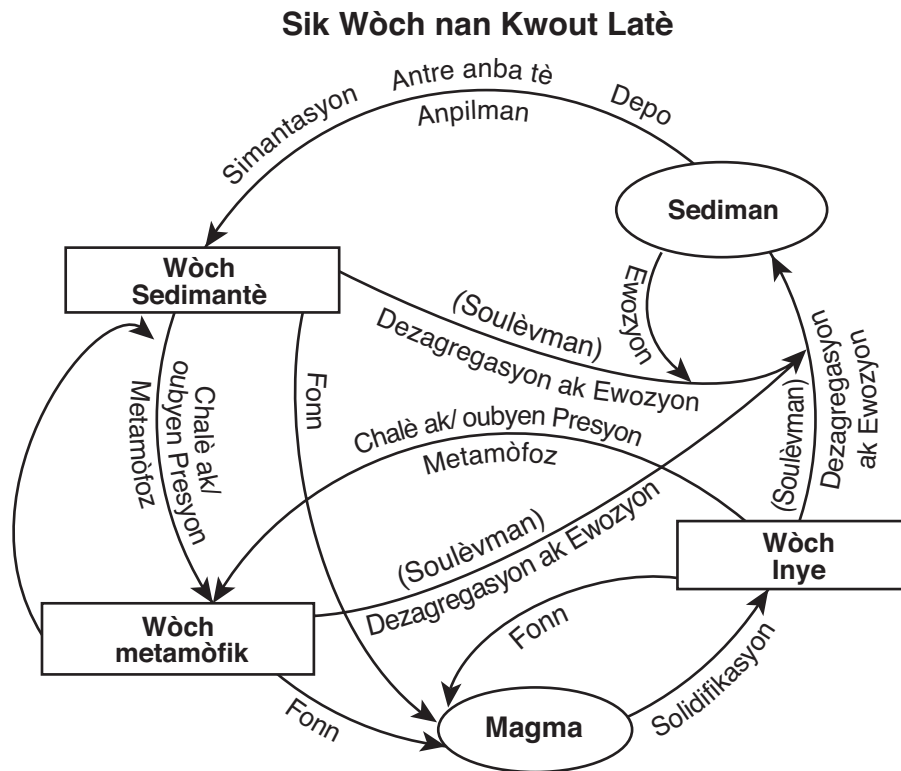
Sik Wòch nan Kwout Latè

Antre anba tè
Simantasyon
Anpilman
Depo

Sediman

Wòch Sedimantè

Ewozyon

(Soulèvman)
Dezagregasyon ak Ewozyon

Dezagregasyon ak Ewozyon
(Soulèvman)

Chalè ak/ oubyen Presyon
Metamòfoz

Fonn

Chalè ak/ oubyen Presyon
Metamòfoz

(Soulèvman)
Dezagregasyon ak Ewozyon

Wòch Inye

Wòch metamòfik

Fonn

Fonn

Magma

Solidifikasyon